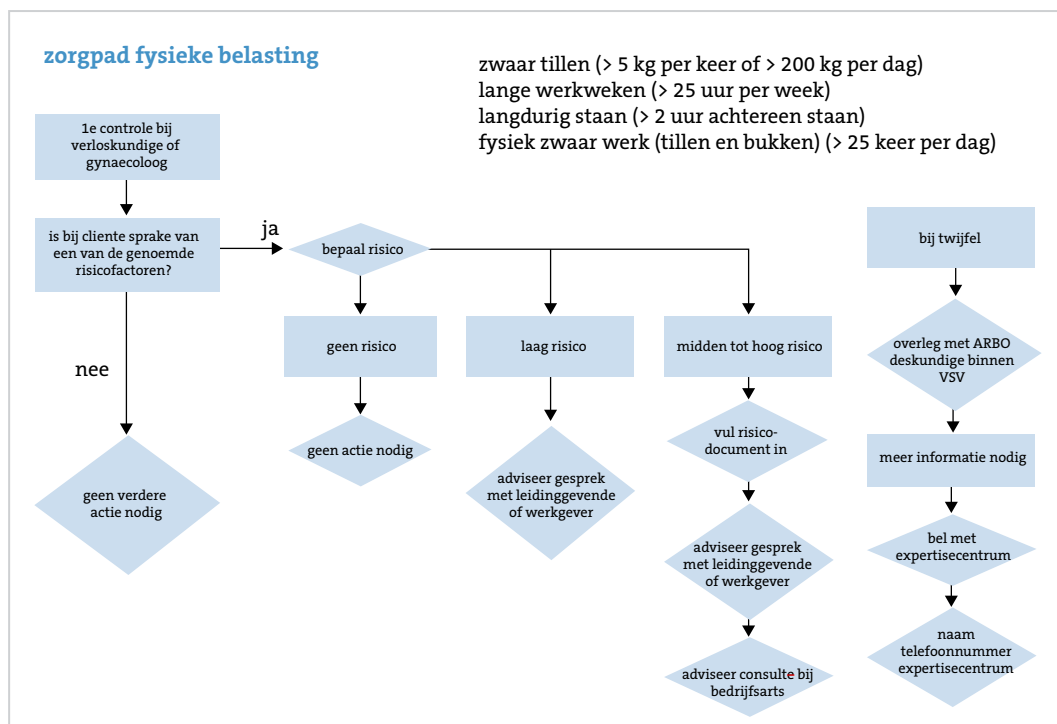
zorgpad fysieke belasting

zwaar tillen (> 5 kg per keer of > 200 kg per dag)
lange werkweken (> 25 uur per week)
langdurig staan (> 2 uur achtereen staan)
fysiek zwaar werk (tillen en bukken) (> 25 keer per dag)

1e controle bij verloskundige of gynaecoloog

is bij cliente sprake van een van de genoemde risicofactoren?

ja

nee

geen verdere actie nodig

bepaal risico

geen risico

geen actie nodig

laag risico

adviseer gesprek met leidinggevende of werkgever

midden tot hoog risico

vul risico-document in

adviseer gesprek met leidinggevende of werkgever

adviseer consulte bij bedrijfsarts

bij twijfel

overleg met ARBO deskundige binnen VSV

meer informatie nodig

bel met expertisecentrum

naam telefoonnummer expertisecentrum